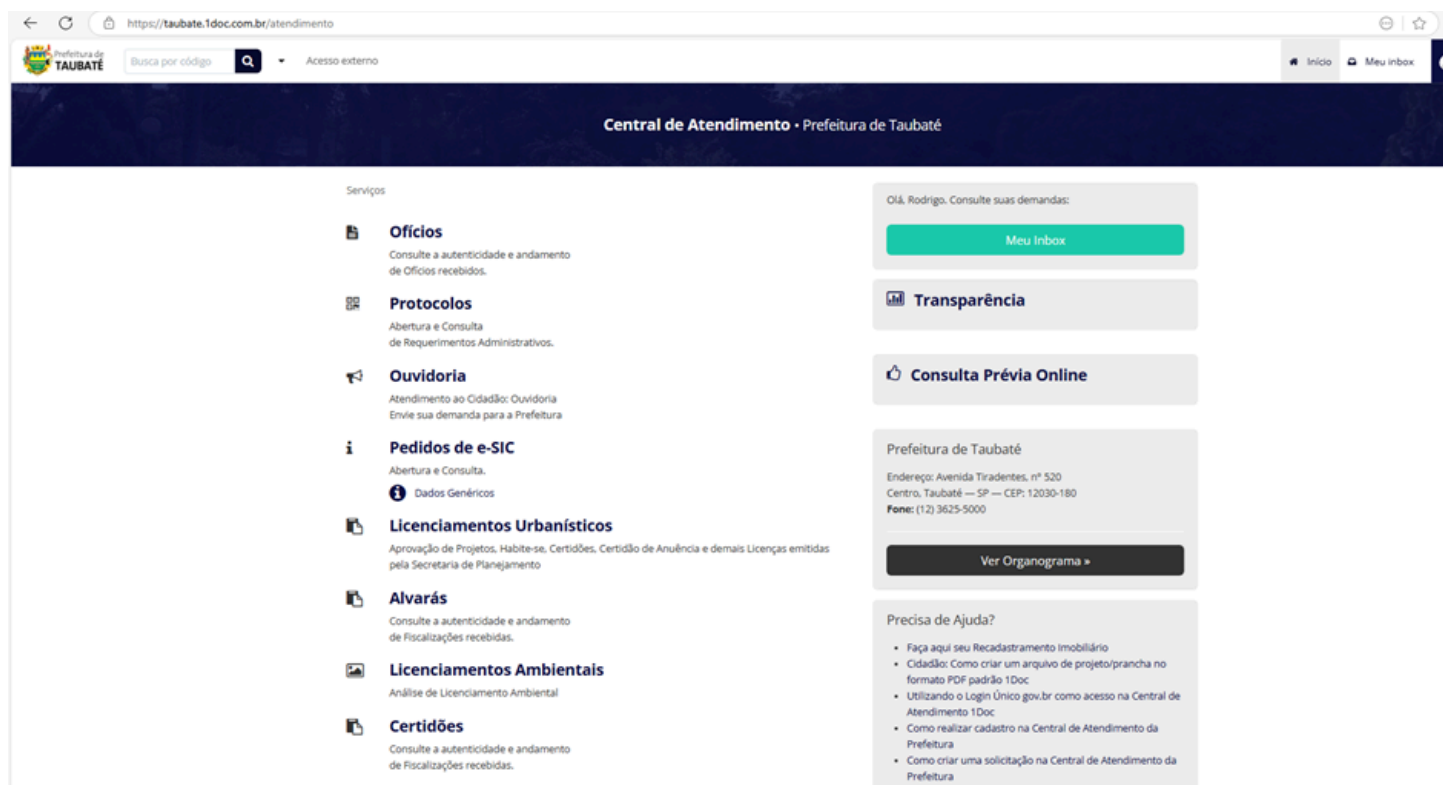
https://taubate.1doc.com.br/atendimento

Prefeitura de TAUBATÉ

Busca por código

Acesso externo

Início Meu inbox

Central de Atendimento • Prefeitura de Taubaté

Serviços

Ofícios
Consulte a autenticidade e andamento de Ofícios recebidos.

Protocolos
Abertura e Consulta de Requerimentos Administrativos.

Ouvidoria
Atendimento ao Cidadão: Ouvidoria
Envie sua demanda para a Prefeitura

Pedidos de e-SIC
Abertura e Consulta.
Dados Genéricos

Licenciamentos Urbanísticos
Aprovação de Projetos, Habite-se, Certidões, Certidão de Anuência e demais Licenças emitidas pela Secretaria de Planejamento

Alvarás
Consulte a autenticidade e andamento de Fiscalizações recebidas.

Licenciamentos Ambientais
Análise de Licenciamento Ambiental

Certidões
Consulte a autenticidade e andamento de Fiscalizações recebidas.

Olá, Rodrigo. Consulte suas demandas:

Meu Inbox

Transparência

Consulta Prévia Online

Prefeitura de Taubaté
Endereço: Avenida Tiradentes, nº 520
Centro, Taubaté — SP — CEP: 12030-180
Fone: (12) 3625-5000

Ver Organograma »

Precisa de Ajuda?
• Faça aqui seu Recadastramento Imobiliário
• Cidadão: Como criar um arquivo de projeto/prancha no formato PDF padrão 1Doc
• Utilizando o Login Único gov.br como acesso na Central de Atendimento 1Doc
• Como realizar cadastro na Central de Atendimento da Prefeitura
• Como criar uma solicitação na Central de Atendimento da Prefeitura